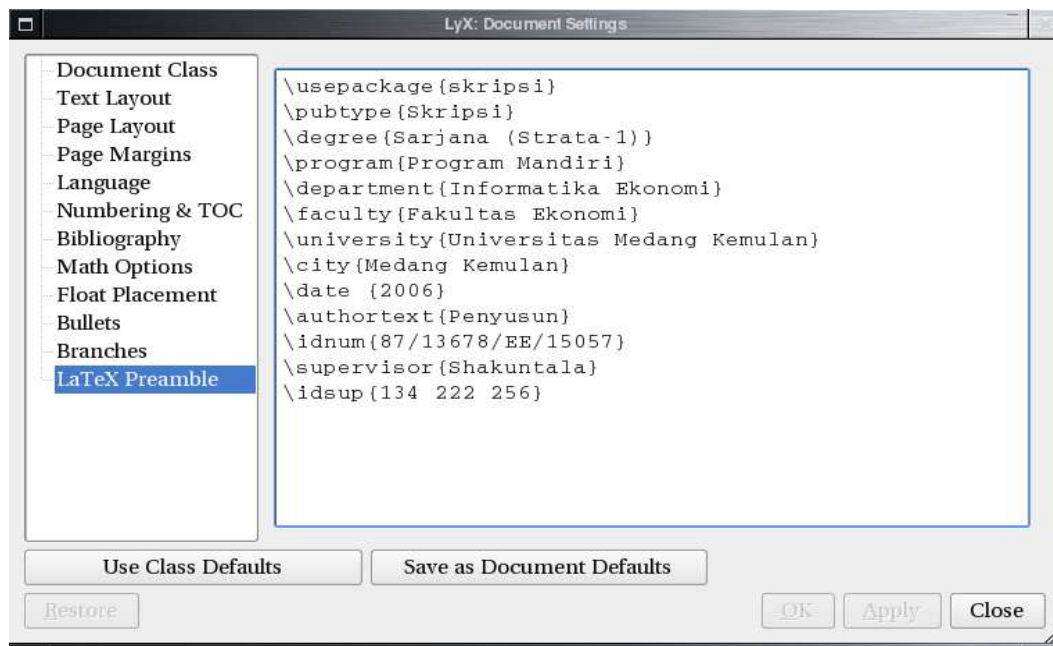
LyX: Document Settings

Document Class
Text Layout
Page Layout
Page Margins
Language
Numbering & TOC
Bibliography
Math Options
Float Placement
Bullets
Branches
LaTeX Preamble

\usepackage{skripsi}
\pubtype{Skripsi}
\degree{Sarjana (Strata-1)}
\program{Program Mandiri}
\department{Informatika Ekonomi}
\faculty{Fakultas Ekonomi}
\university{Universitas Medang Kemulan}
\city{Medang Kemulan}
\date {2006}
\authortext{Penyusun}
\idnum{87/13678/EE/15057}
\supervisor{Shakuntala}
\idsup{134 222 256}

Use Class Defaults
Save as Document Defaults
Restore
OK
Apply
Close